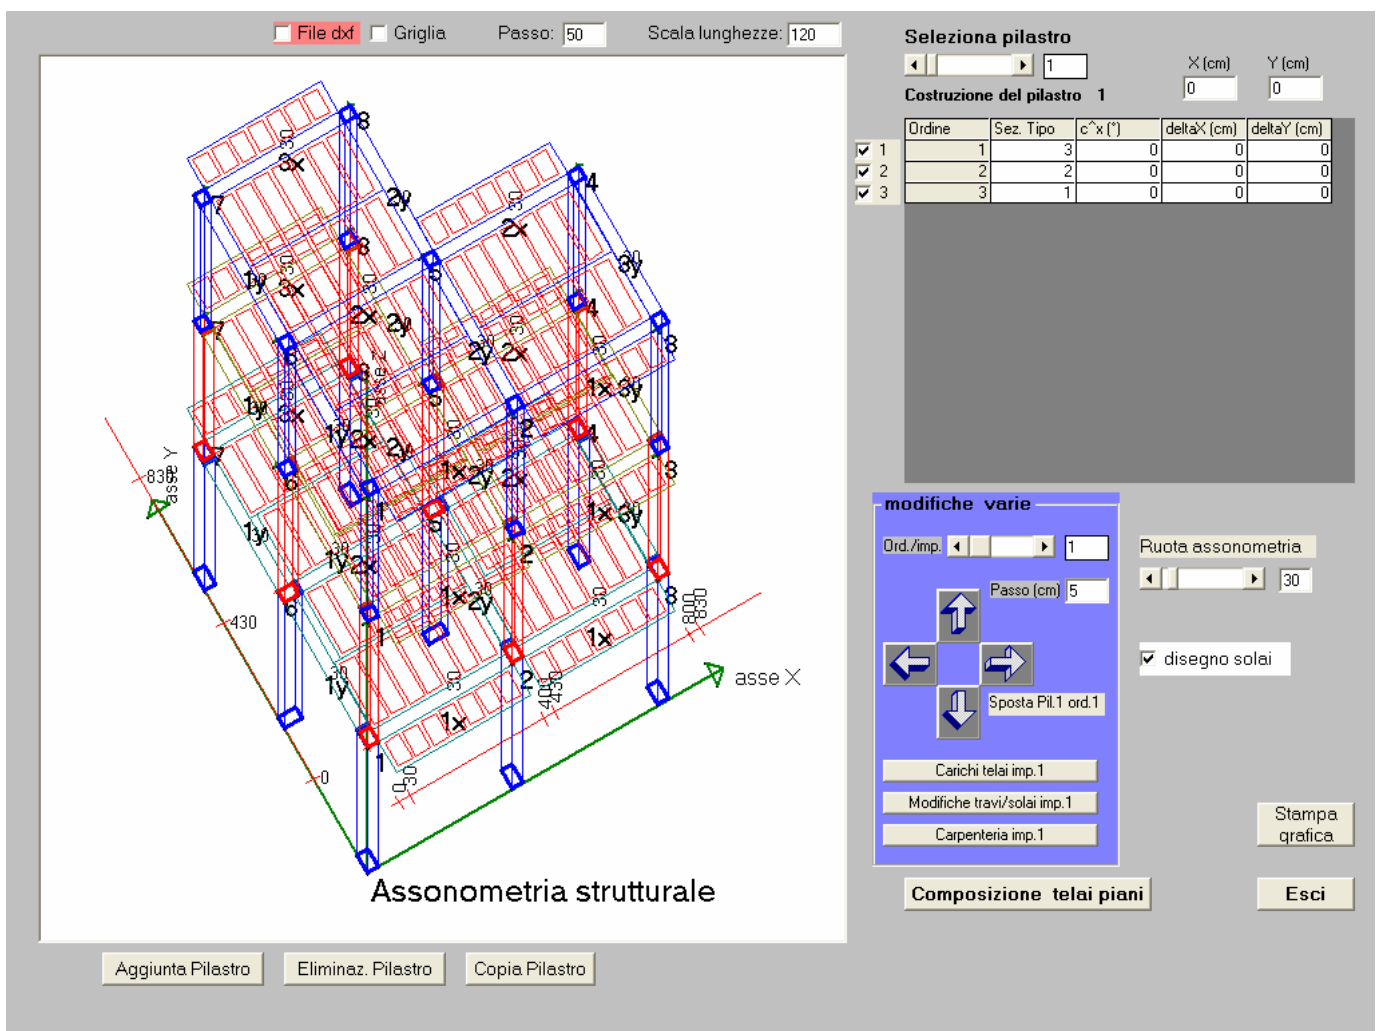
File dxf Griglia Passo: 50 Scala lunghezze: 120

Seleziona pilastro
1
Costruzione del pilastro 1
X (cm) Y (cm)
0 0

| | Ordine | Sez. Tipo | c^x (°) | deltaX (cm) | deltaY (cm) |
|---|---|---|---|---|---|
| 1 | 1 | 3 | 0 | 0 | 0 |
| 2 | 2 | 2 | 0 | 0 | 0 |
| 3 | 3 | 1 | 0 | 0 | 0 |

8 3x 7 2y 4 8 2x 1y 3x 5 3y 7 2x 2y 8 4 6 2y 2x 1y 3x 1x 3y 5 1y 2x 2y 2 4 7 1x 2y 2x 8 6 1y 1 1x 3y 1y 2x 3 2 6 1x 2y 1x 8 1 1y 2 1x 1 30 asse Y 838 430 0 asse X 400 450 800 830

Assonometria strutturale

modifiche varie
Ord./imp. 1
Passo (cm) 5
Sposta Pil.1 ord.1
Carichi telai imp.1
Modifiche travi/solai imp.1
Carpenteria imp.1

Ruota assonometria
30
disegno solai

Stampa grafica
Composizione telai piani
Esci

Aggiunta Pilastro Eliminaz. Pilastro Copia Pilastro